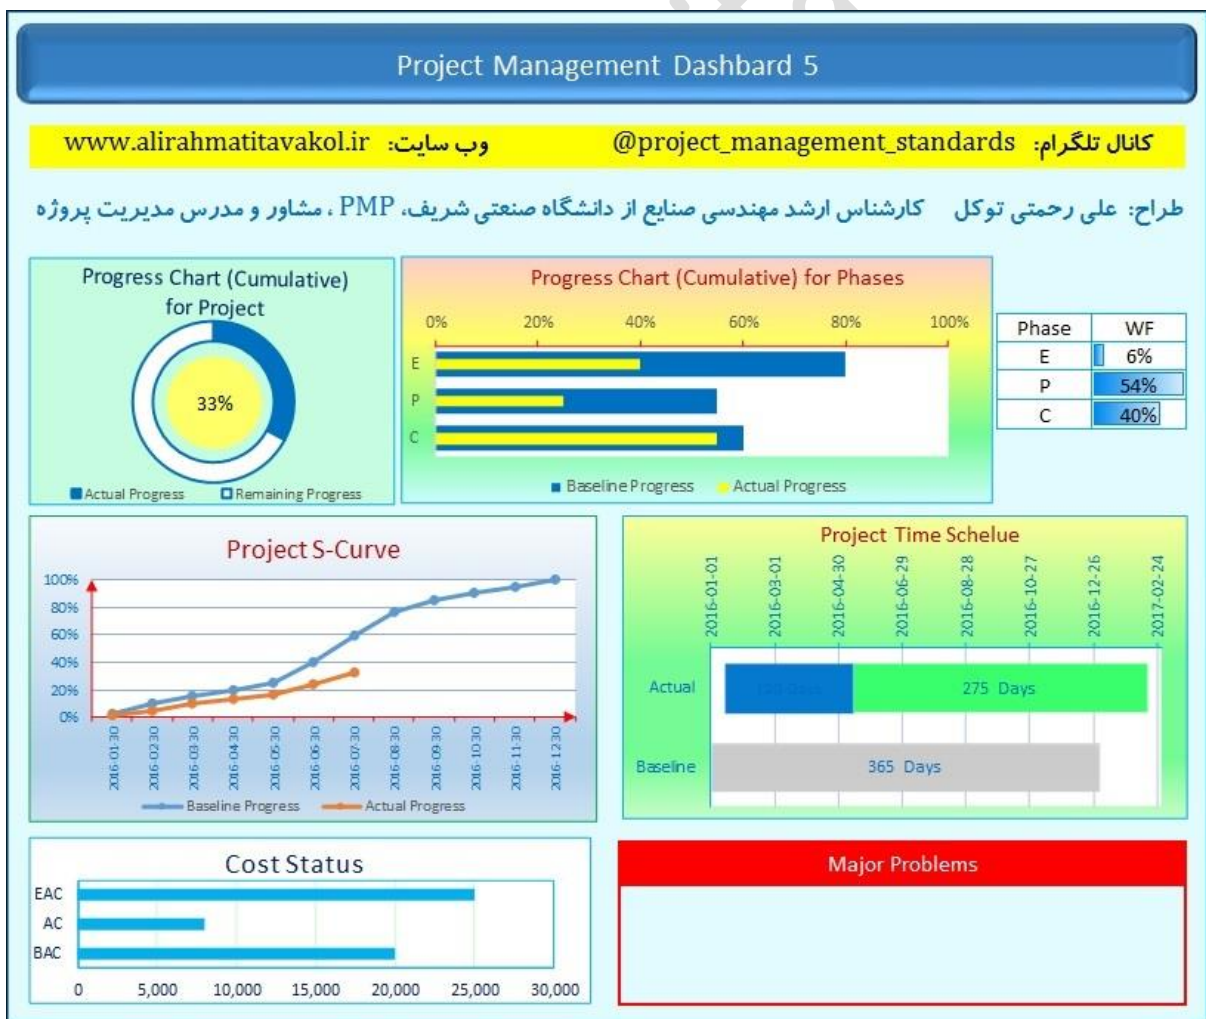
Project Management Dashbard 5

کانال تلگرام: @project_management_standards     وب سایت: www.alirahmatitavakol.ir

طراح: علی رحمتی توکل    کارشناس ارشد مهندسی صنایع از دانشگاه صنعتی شریف، PMP ، مشاور و مدرس مدیریت پروژه

Progress Chart (Cumulative) for Project

33%

Actual Progress   Remaining Progress

Progress Chart (Cumulative) for Phases

0% 20% 40% 60% 80% 100%

E
P
C

Baseline Progress   Actual Progress

| Phase | WF |
|---|---|
| E | 6% |
| P | 54% |
| C | 40% |

Project S-Curve

100%
80%
60%
40%
20%
0%

2016-01-30 2016-02-30 2016-03-30 2016-04-30 2016-05-30 2016-06-30 2016-07-30 2016-08-30 2016-09-30 2016-10-30 2016-11-30 2016-12-30

Baseline Progress   Actual Progress

Project Time Schelue

2016-01-01 2016-03-01 2016-04-30 2016-06-29 2016-08-28 2016-10-27 2016-12-26 2017-02-24

Actual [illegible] 275 Days

Baseline 365 Days

Cost Status

EAC
AC
BAC

0 5,000 10,000 15,000 20,000 25,000 30,000

Major Problems